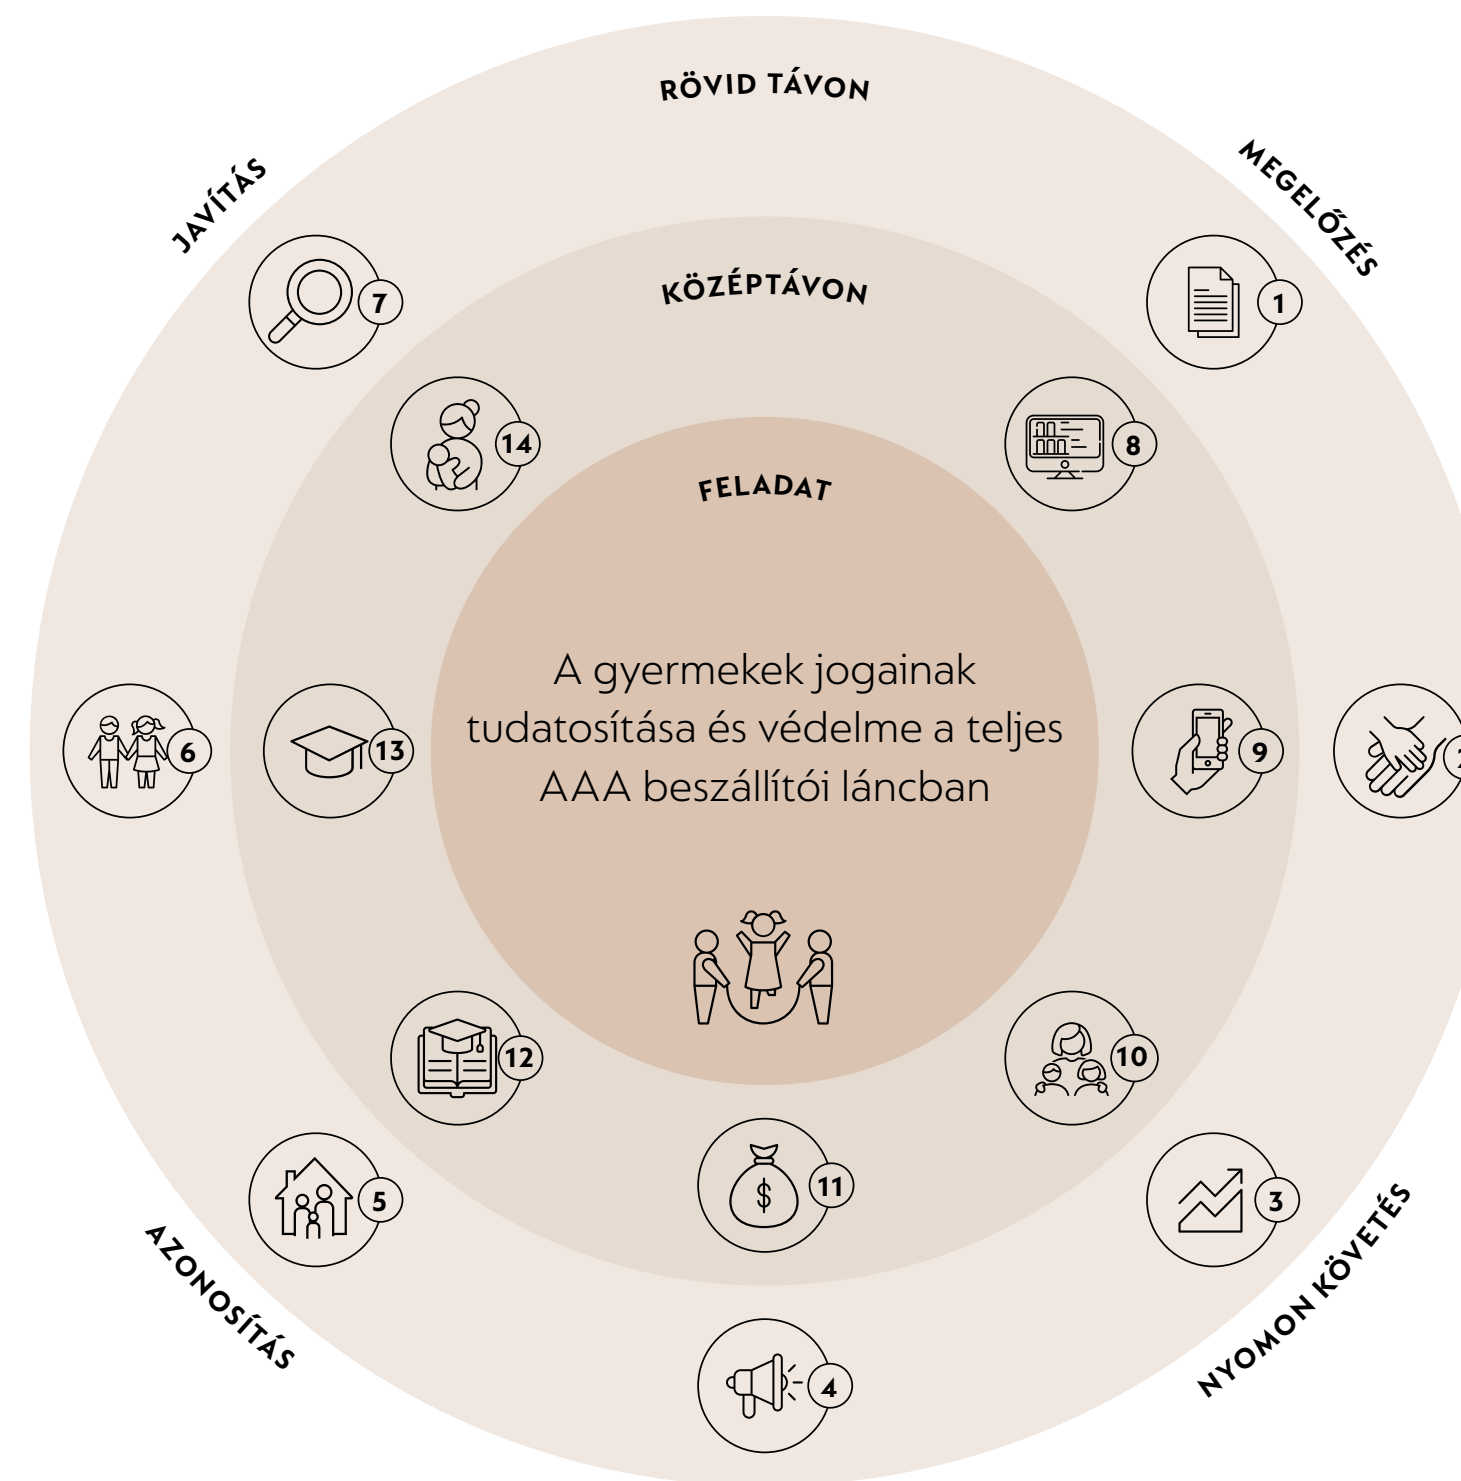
RÖVID TÁVON

JAVÍTÁS

MEGELŐZÉS

KÖZÉPTÁVON

7

1

14

8

FELADAT

A gyermekek jogainak tudatosítása és védelme a teljes AAA beszállítói láncban

6

13

9

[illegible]

12

10

11

5

3

AZONOSÍTÁS

NYOMON KÖVETÉS

4